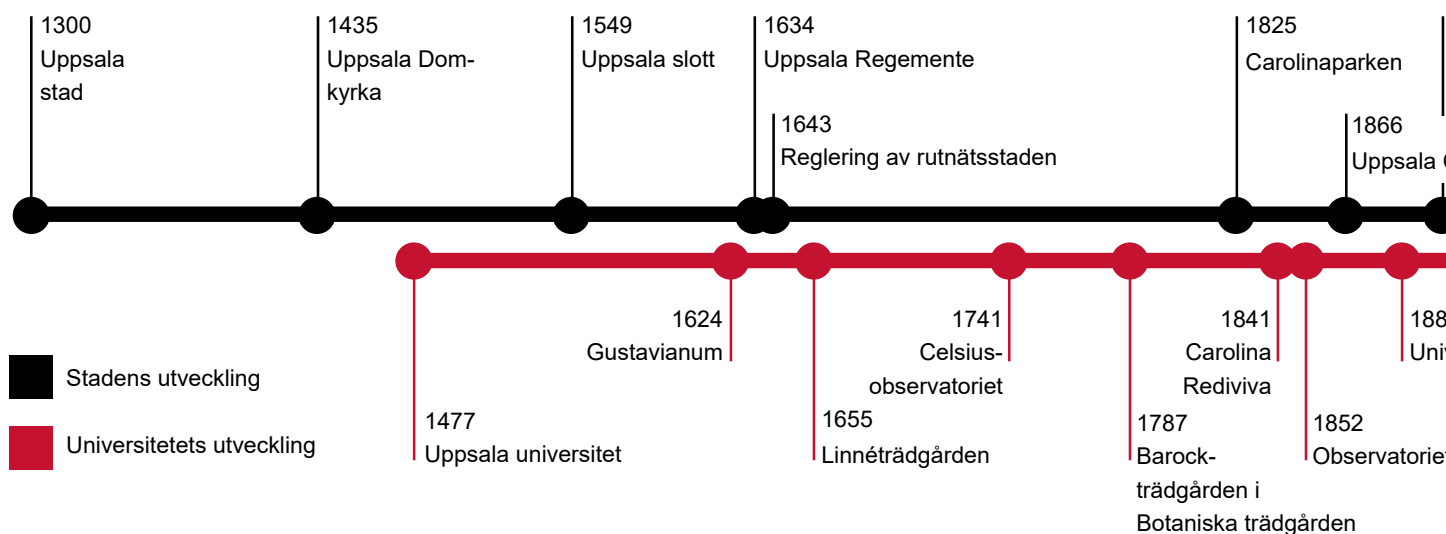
1300
Uppsala stad

1435
Uppsala Domkyrka

1549
Uppsala slott

1634
Uppsala Regemente

1643
Reglering av rutnätsstaden

1825
Carolinaparken

1866
Uppsala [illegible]

1624
Gustavianum

1741
Celsiusobservatoriet

1841
Carolina Rediviva

188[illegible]
Univ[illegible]

Stadens utveckling

Universitetets utveckling

1477
Uppsala universitet

1655
Linnéträdgården

1787
Barockträdgården i Botaniska trädgården

1852
Observatorie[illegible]